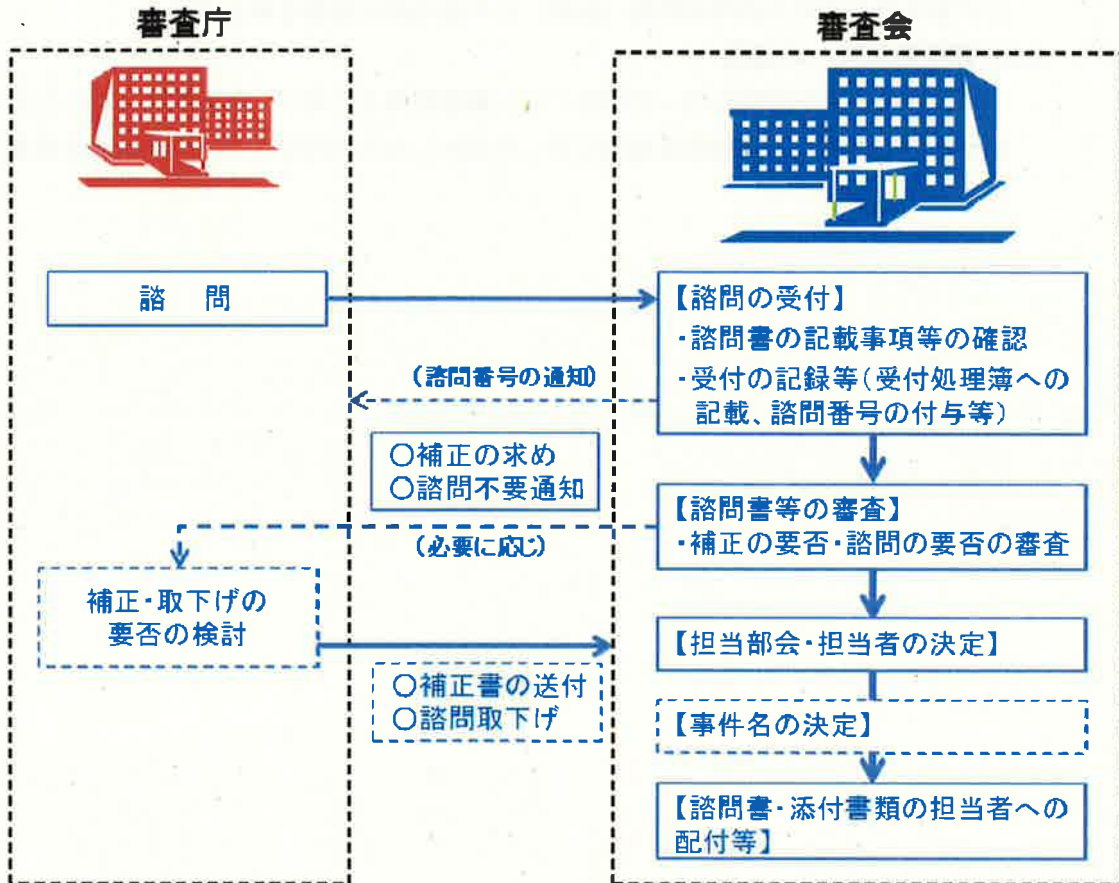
審査庁

審査会

諮　問

【諮問の受付】
・諮問書の記載事項等の確認
・受付の記録等（受付処理簿への記載、諮問番号の付与等）

（諮問番号の通知）

○補正の求め
○諮問不要通知

【諮問書等の審査】
・補正の要否・諮問の要否の審査

（必要に応じ）

補正・取下げの要否の検討

【担当部会・担当者の決定】

○補正書の送付
○諮問取下げ

【事件名の決定】

【諮問書・添付書類の担当者への配付等】